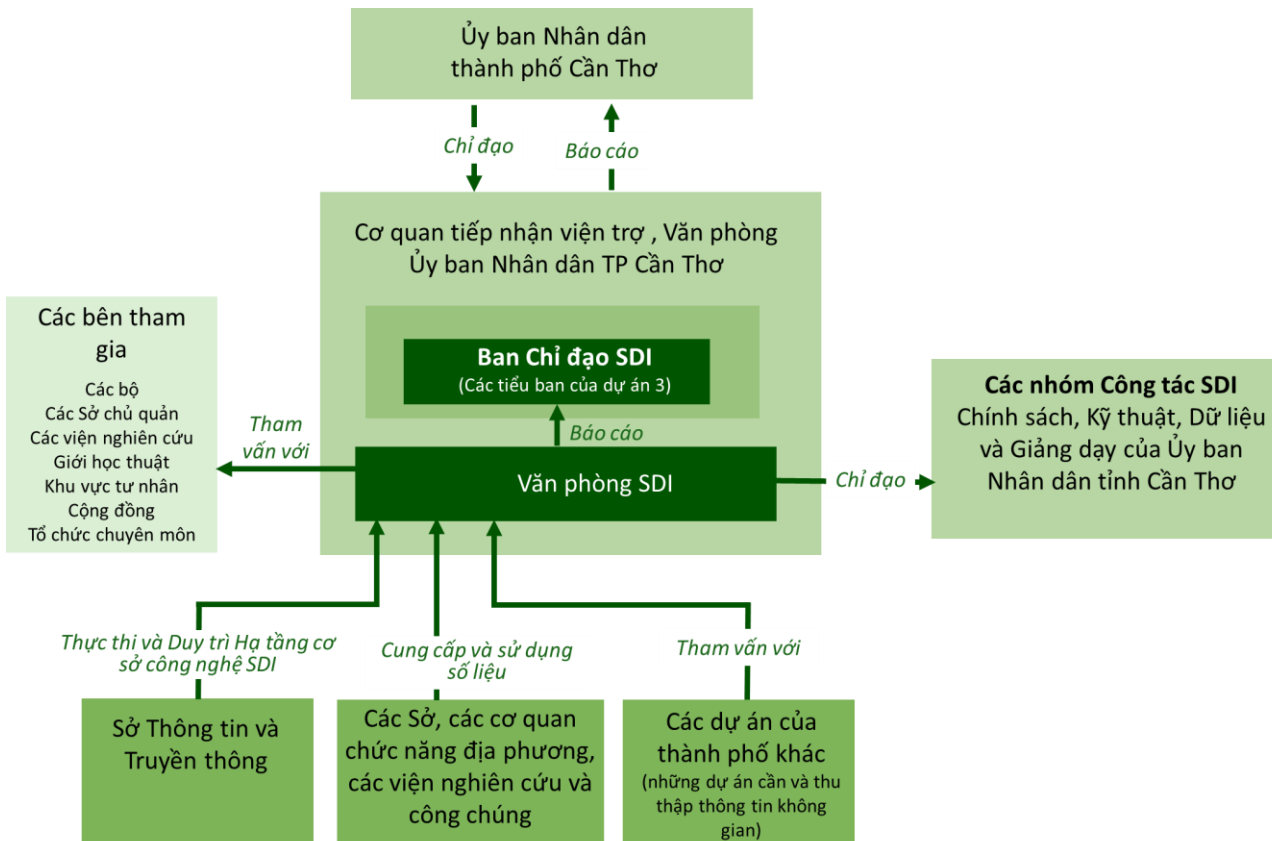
Ủy ban Nhân dân thành phố Cần Thơ

Chỉ đạo

Báo cáo

Cơ quan tiếp nhận viện trợ , Văn phòng Ủy ban Nhân dân TP Cần Thơ

Ban Chỉ đạo SDI
(Các tiểu ban của dự án 3)

Báo cáo

Văn phòng SDI

Các bên tham gia

Các bộ
Các Sở chủ quản
Các viện nghiên cứu
Giới học thuật
Khu vực tư nhân
Cộng đồng
Tổ chức chuyên môn

Tham vấn với

Chỉ đạo

Các nhóm Công tác SDI
Chính sách, Kỹ thuật, Dữ liệu và Giảng dạy của Ủy ban Nhân dân tỉnh Cần Thơ

Thực thi và Duy trì Hạ tầng cơ sở công nghệ SDI

Cung cấp và sử dụng số liệu

Tham vấn với

Sở Thông tin và Truyền thông

Các Sở, các cơ quan chức năng địa phương, các viện nghiên cứu và công chúng

Các dự án của thành phố khác
(những dự án cần và thu thập thông tin không gian)